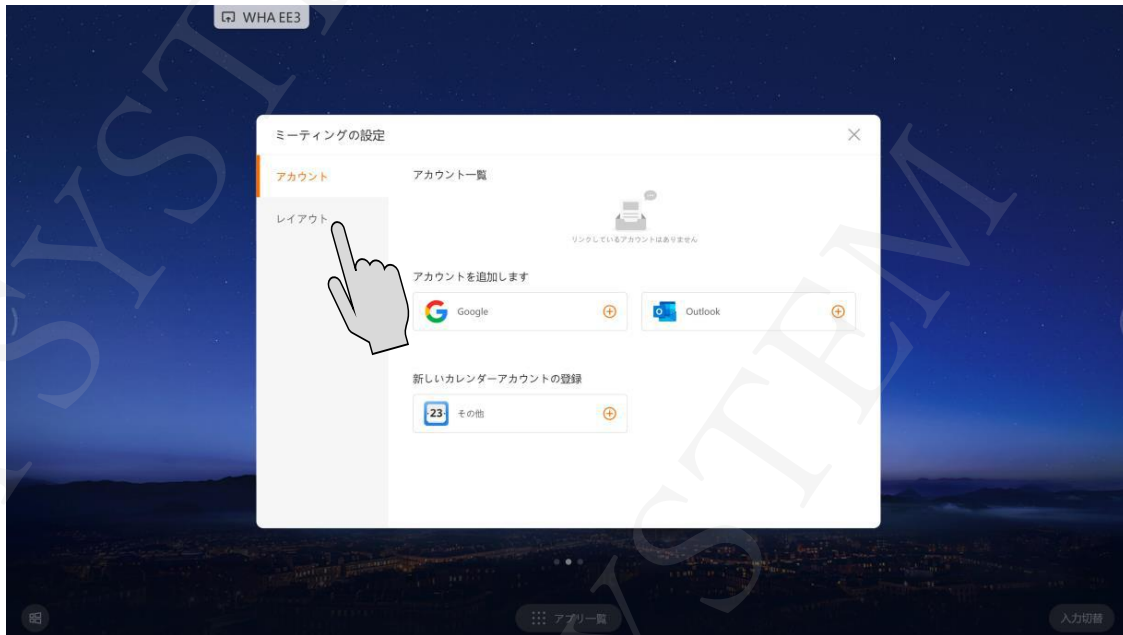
WHA EE3

ミーティングの設定

アカウント

レイアウト

アカウント一覧

リンクしているアカウントはありません

アカウントを追加します

Google

Outlook

新しいカレンダーアカウントの登録

23

その他

アプリ一覧

入力切替